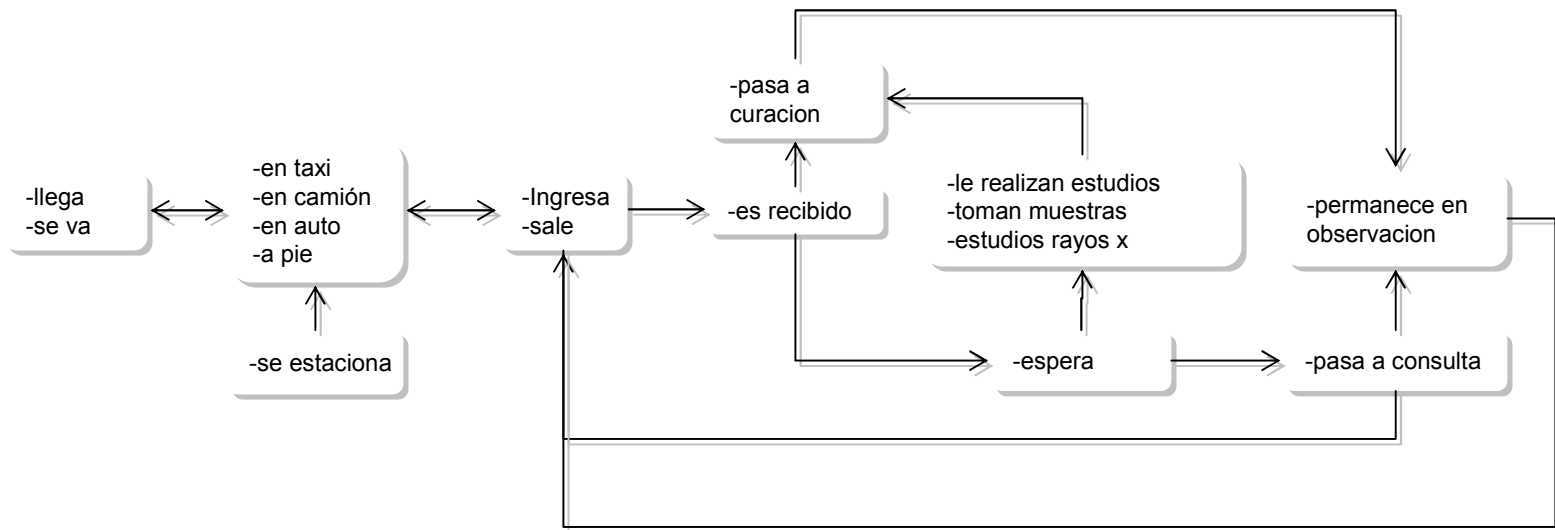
-llega
-se va

-en taxi
-en camión
-en auto
-a pie

-se estaciona

-Ingresa
-sale

-pasa a curacion

-es recibido

-le realizan estudios
-toman muestras
-estudios rayos x

-permanece en observacion

-espera

-pasa a consulta